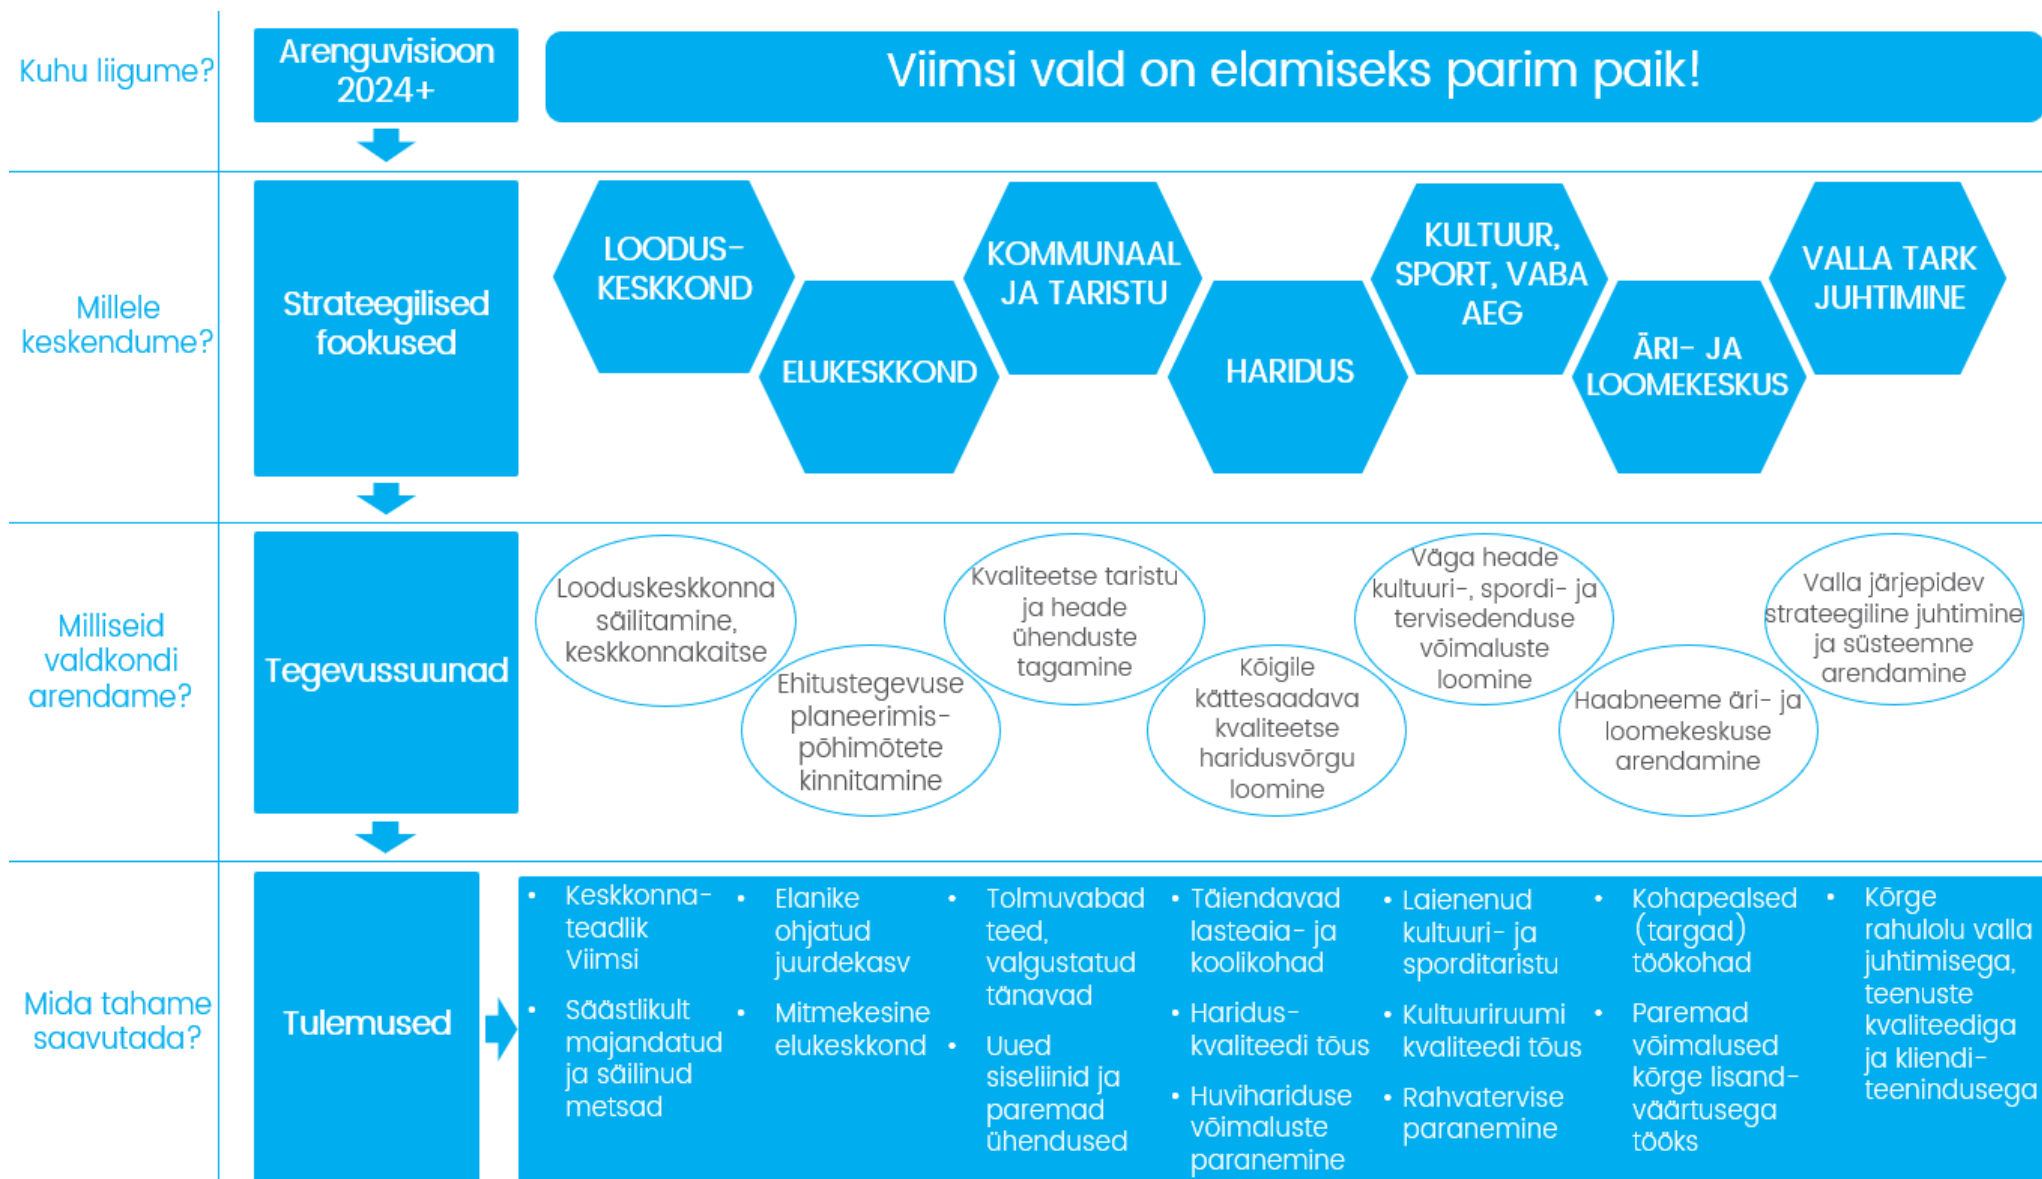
Kuhu liigume?

Arenguvisioon 2024+

Viimsi vald on elamiseks parim paik!

Millele keskendume?

Strateegilised fookused

LOODUSKESKKOND

ELUKESKKOND

KOMMUNAAL JA TARISTU

HARIDUS

KULTUUR, SPORT, VABA AEG

ÄRI- JA LOOMEKESKUS

VALLA TARK JUHTIMINE

Milliseid valdkondi arendame?

Tegevussuunad

Looduskeskkonna säilitamine, keskkonnakaitse

Ehitustegevuse planeerimispõhimõtete kinnitamine

Kvaliteetse taristu ja heade ühenduste tagamine

Kõigile kättesaadava kvaliteetse haridusvõrgu loomine

Väga heade kultuuri-, spordi- ja tervisedenduse võimaluste loomine

Haabneeme äri- ja loomekeskuse arendamine

Valla järjepidev strateegiline juhtimine ja süsteemne arendamine

Mida tahame saavutada?

Tulemused

• Keskkonnateadlik Viimsi
• Säästlikult majandatud ja säilinud metsad

• Elanike ohjatud juurdekasv
• Mitmekesine elukeskkond

• Tolmuvabad teed, valgustatud tänavad
• Uued siseliinid ja paremad ühendused

• Täiendavad lasteaia- ja koolikohad
• Hariduskvaliteedi tõus
• Huvihariduse võimaluste paranemine

• Laienenud kultuuri- ja sporditaristu
• Kultuuriruumi kvaliteedi tõus
• Rahvatervise paranemine

• Kohapealsed (targad) töökohad
• Paremad võimalused kõrge lisandväärtusega tööks

• Kõrge rahulolu valla juhtimisega, teenuste kvaliteediga ja klienditeenindusega